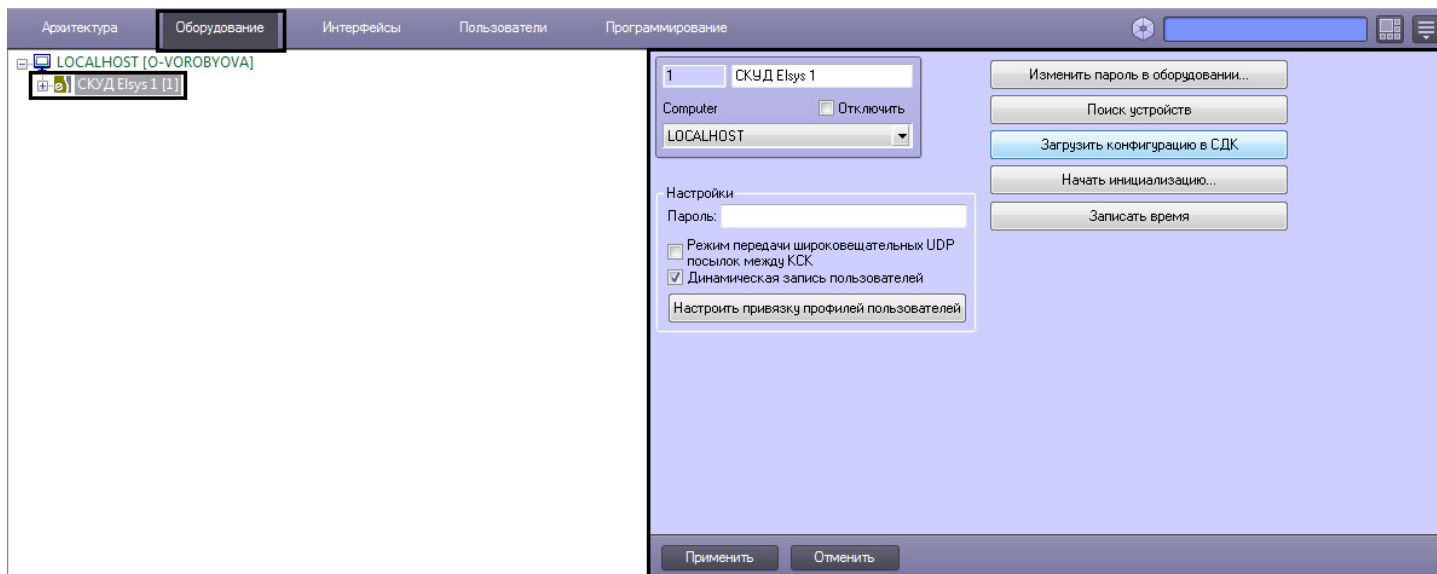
Архитектура Оборудование Интерфейсы Пользователи Программирование

LOCALHOST [O-VOROBYOVA]
СКУД Elsys 1 [1]

1 СКУД Elsys 1
Computer Отключить
LOCALHOST

Изменить пароль в оборудовании...
Поиск устройств
Загрузить конфигурацию в СДК
Начать инициализацию...
Записать время

Настройки
Пароль:
Режим передачи широковещательных UDP посылок между КСК
Динамическая запись пользователей
Настроить привязку профилей пользователей

Применить Отменить